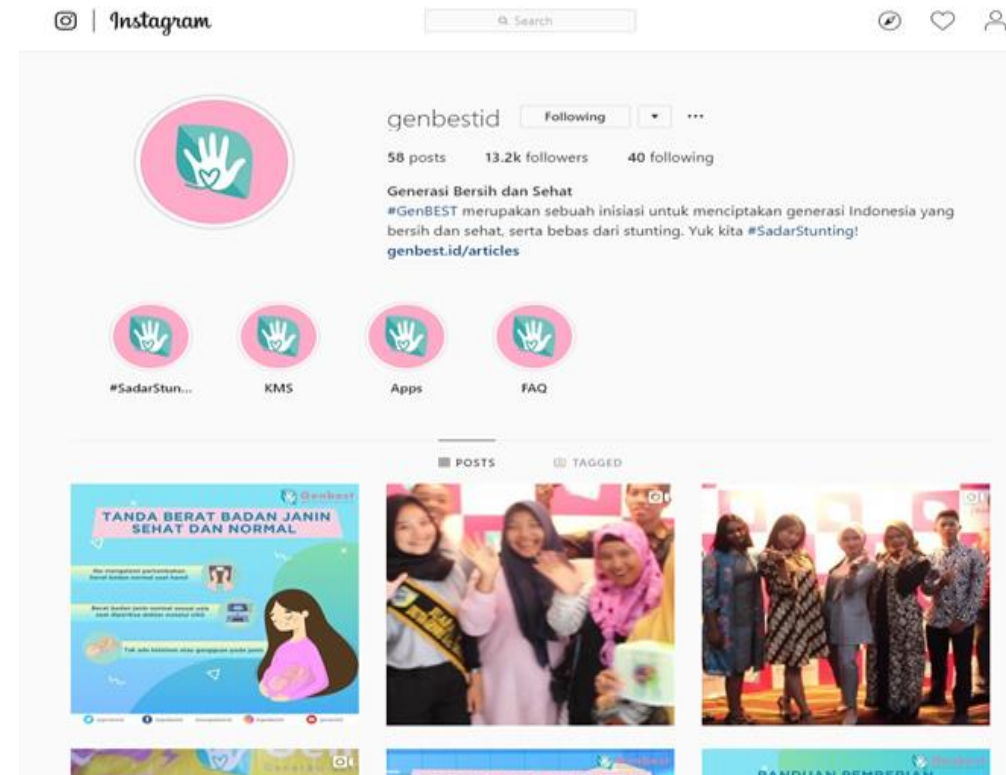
Instagram

Search

genbestid Following ▾ ···

58 posts 13.2k followers 40 following

Generasi Bersih dan Sehat
#GenBEST merupakan sebuah inisiasi untuk menciptakan generasi Indonesia yang bersih dan sehat, serta bebas dari stunting. Yuk kita #SadarStunting!
genbest.id/articles

#SadarStun... KMS Apps FAQ

POSTS TAGGED

Genbest
TANDA BERAT BADAN JANIN SEHAT DAN NORMAL

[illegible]

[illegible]

Tak ada keluhan atau gangguan pada janin

PANDUAN PEMBERIAN